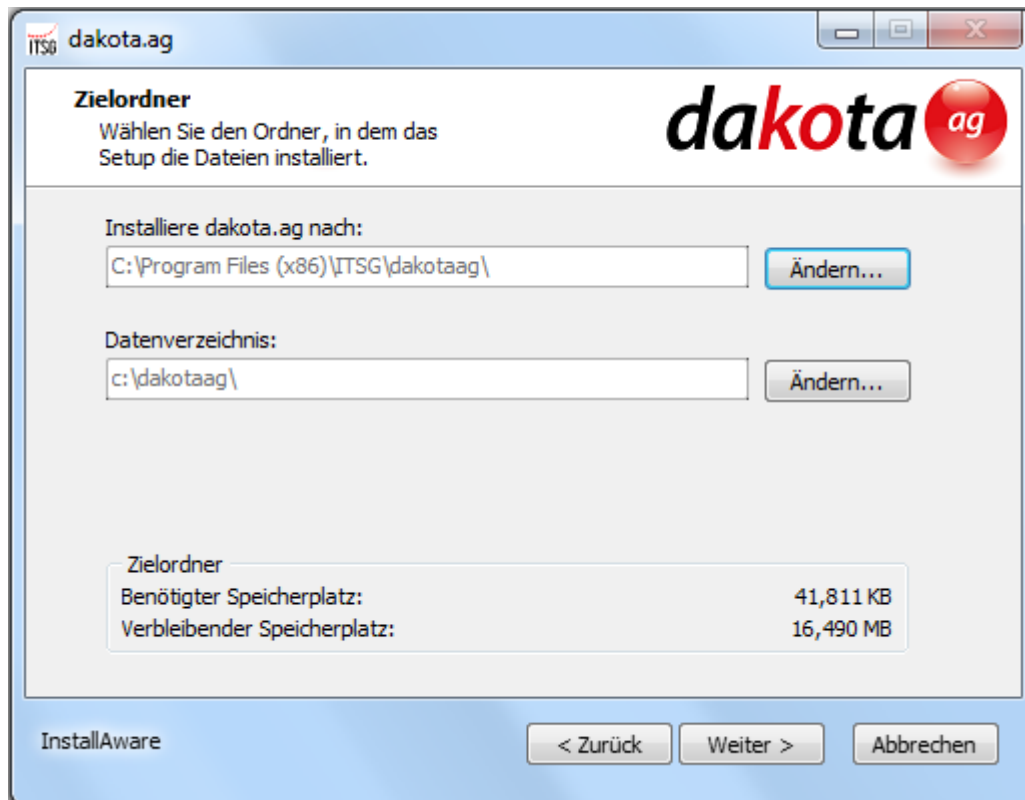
ITSG dakota.ag

Zielordner
Wählen Sie den Ordner, in dem das Setup die Dateien installiert.

dakota ag

Installiere dakota.ag nach:
C:\Program Files (x86)\ITSG\dakotaag\
Ändern...

Datenverzeichnis:
c:\dakotaag\
Ändern...

Zielordner
Benötigter Speicherplatz: 41,811 KB
Verbleibender Speicherplatz: 16,490 MB

InstallAware
< Zurück
Weiter >
Abbrechen